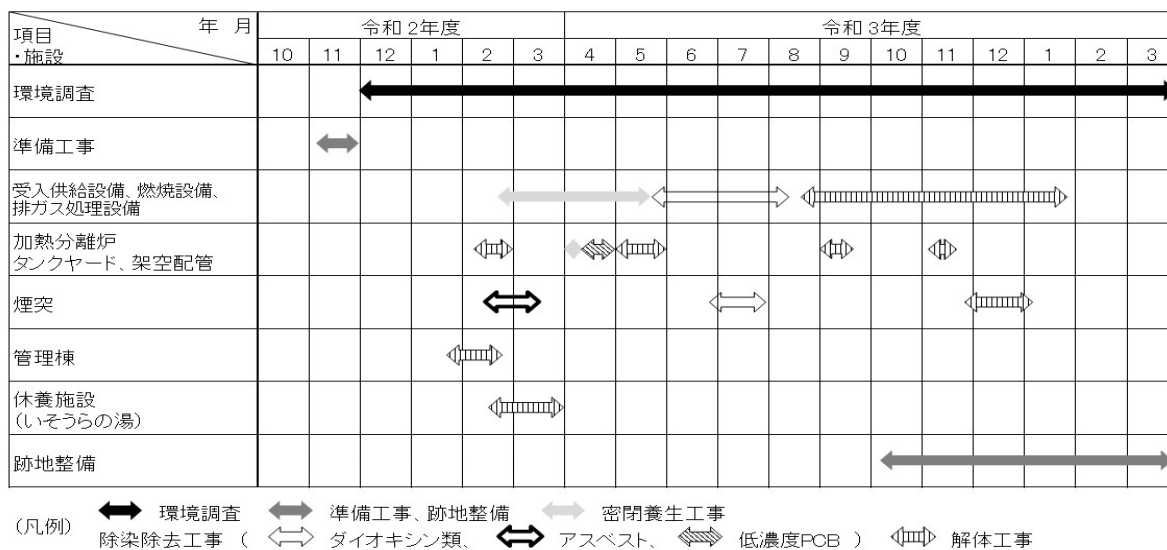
| 項目・施設　年　月 | 令和2年度 | | | | | | 令和3年度 | | | | | | | | | | | |
|---|---|---|---|---|---|---|---|---|---|---|---|---|---|---|---|---|---|---|
| | 10 | 11 | 12 | 1 | 2 | 3 | 4 | 5 | 6 | 7 | 8 | 9 | 10 | 11 | 12 | 1 | 2 | 3 |
| 環境調査 | | | | | | | | | | | | | | | | | | |
| 準備工事 | | | | | | | | | | | | | | | | | | |
| 受入供給設備、燃焼設備、排ガス処理設備 | | | | | | | | | | | | | | | | | | |
| 加熱分離炉 タンクヤード、架空配管 | | | | | | | | | | | | | | | | | | |
| 煙突 | | | | | | | | | | | | | | | | | | |
| 管理棟 | | | | | | | | | | | | | | | | | | |
| 休養施設（いそうらの湯） | | | | | | | | | | | | | | | | | | |
| 跡地整備 | | | | | | | | | | | | | | | | | | |

（凡例）　環境調査　準備工事、跡地整備　密閉養生工事
除染除去工事（　ダイオキシン類、　アスベスト、　低濃度PCB　）　解体工事